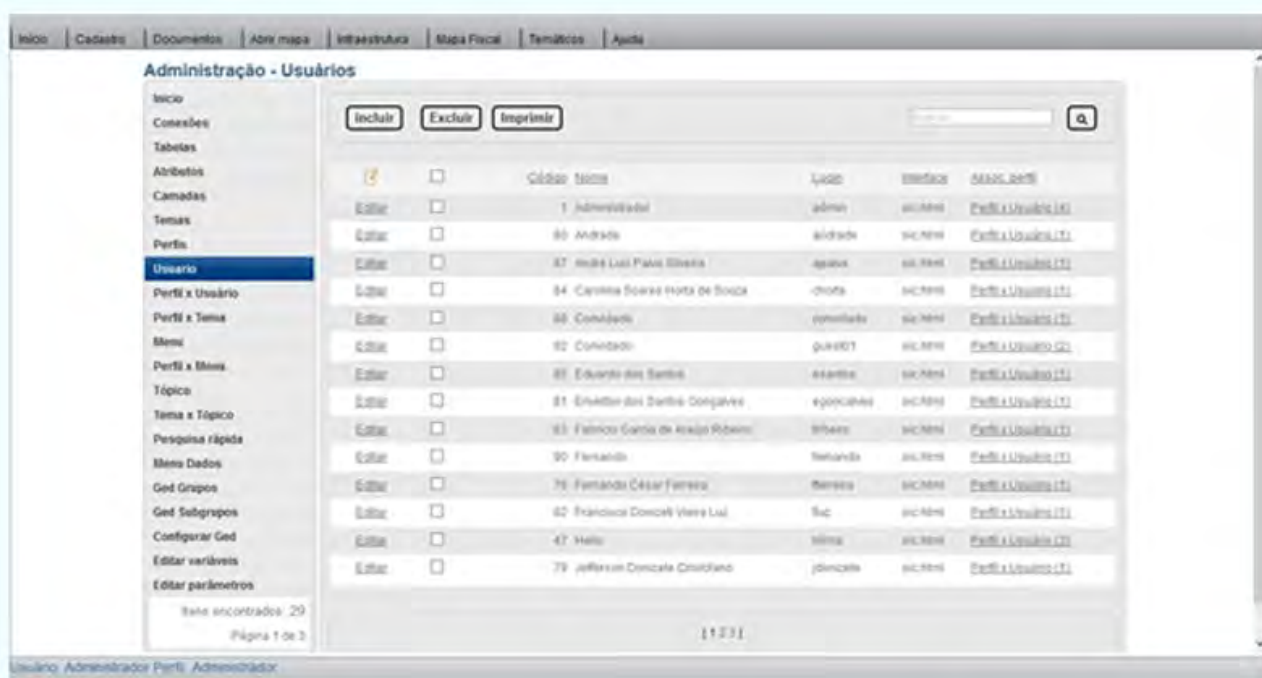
Início | Cadastro | Documentos | Abrir mapa | Infraestrutura | Mapa Fiscal | Temáticos | Ajuda

Administração - Usuários

Início
Conexões
Tabelas
Atributos
Camadas
Temas
Perfis
Usuario
Perfil x Usuário
Perfil x Tema
Menu
Perfil x Menu
Tópico
Tema x Tópico
Pesquisa rápida
Menu Dados
Ged Grupos
Ged Subgrupos
Configurar Ged
Editar variáveis
Editar parâmetros

Itens encontrados: 29
Página 1 de 3

Incluir | Excluir | Imprimir

| | | Código | Nome | Login | Interface | Assoc. perfil |
|---|---|---|---|---|---|---|
| Editar | ☐ | 1 | Administrador | admin | sic.html | Perfil x Usuário (4) |
| Editar | ☐ | 80 | Andrade | andrade | sic.html | Perfil x Usuário (1) |
| Editar | ☐ | 87 | André Luiz Paiva Silveira | apaiva | sic.html | Perfil x Usuário (1) |
| Editar | ☐ | 84 | Carolina Soares Horta de Souza | chorta | sic.html | Perfil x Usuário (1) |
| Editar | ☐ | 88 | Convidado | convidado | sic.html | Perfil x Usuário (1) |
| Editar | ☐ | 92 | Convidado | guest01 | sic.html | Perfil x Usuário (2) |
| Editar | ☐ | 85 | Eduardo dos Santos | esantos | sic.html | Perfil x Usuário (1) |
| Editar | ☐ | 81 | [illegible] dos Santos Gonçalves | egoncalves | sic.html | Perfil x Usuário (1) |
| Editar | ☐ | 83 | Fabricio Garcia de Araújo Ribeiro | fribeiro | sic.html | Perfil x Usuário (1) |
| Editar | ☐ | 90 | Fernanda | fernanda | sic.html | Perfil x Usuário (1) |
| Editar | ☐ | 76 | Fernando César Ferreira | fferreira | sic.html | Perfil x Usuário (1) |
| Editar | ☐ | 82 | Francisco Donizeti Vieira Luz | fluz | sic.html | Perfil x Usuário (1) |
| Editar | ☐ | 47 | Hello | hlima | sic.html | Perfil x Usuário (3) |
| Editar | ☐ | 79 | Jefferson Donizete Cristofano | jdonizete | sic.html | Perfil x Usuário (1) |

[1 2 3]

Usuário: Administrador Perfil: Administrador